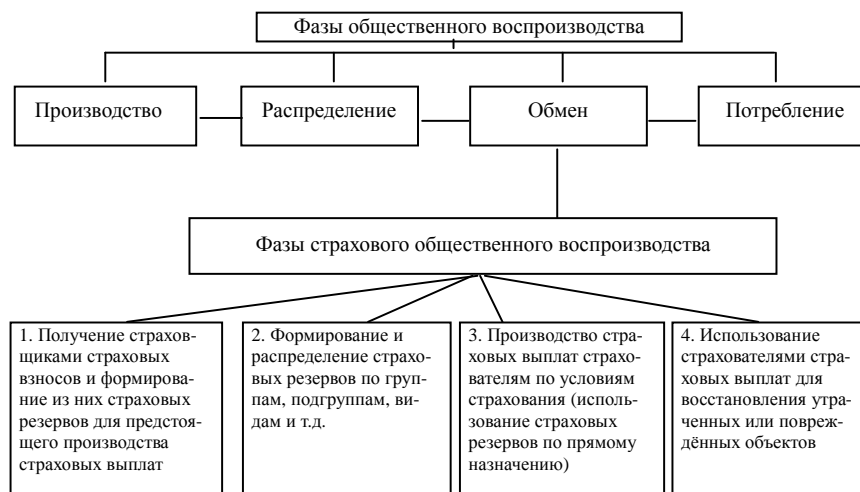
Фазы общественного воспроизводства

Производство

Распределение

Обмен

Потребление

Фазы страхового общественного воспроизводства

1. Получение страховщиками страховых взносов и формирование из них страховых резервов для предстоящего производства страховых выплат

2. Формирование и распределение страховых резервов по группам, подгруппам, видам и т.д.

3. Производство страховых выплат страхователям по условиям страхования (использование страховых резервов по прямому назначению)

4. Использование страхователями страховых выплат для восстановления утраченных или повреждённых объектов